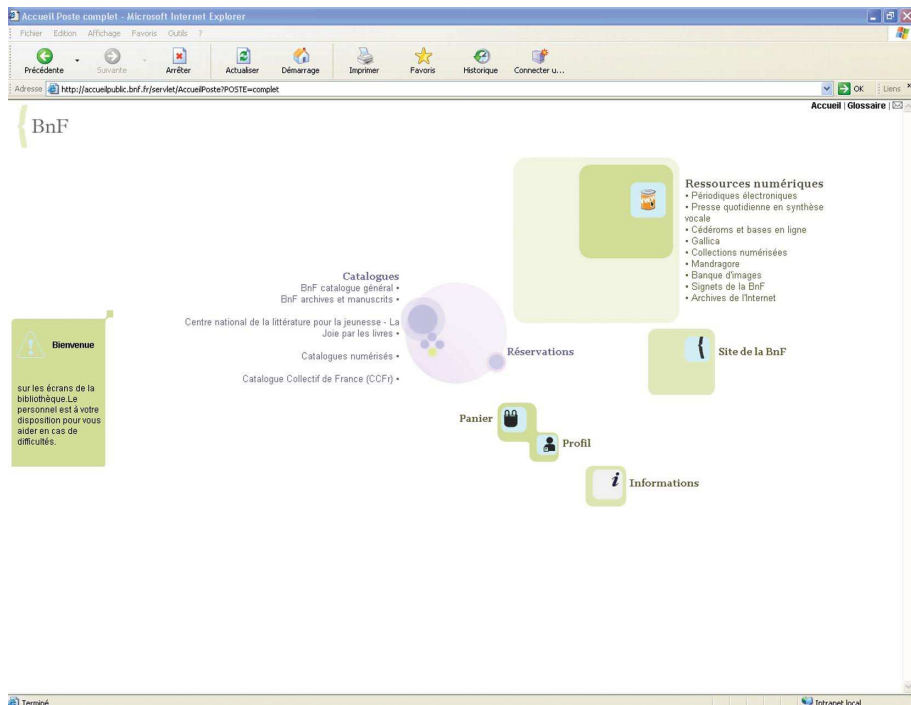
Accueil Poste complet - Microsoft Internet Explorer

Fichier Edition Affichage Favoris Outils ?

Précédente Suivante Arrêter Actualiser Démarrage Imprimer Favoris Historique Connecter u...

Adresse http://accueilpublic.bnf.fr/servlet/AccueilPoste?POSTE=complet

OK Liens

Accueil | Glossaire |

BnF

Ressources numériques
• Périodiques électroniques
• Presse quotidienne en synthèse vocale
• Cédéroms et bases en ligne
• Gallica
• Collections numérisées
• Mandragore
• Banque d'images
• Signets de la BnF
• Archives de l'Internet

Catalogues
BnF catalogue général •
BnF archives et manuscrits •
Centre national de la littérature pour la jeunesse - La Joie par les livres •
Catalogues numérisés •
Catalogue Collectif de France (CCFr) •

Bienvenue

sur les écrans de la bibliothèque.Le personnel est à votre disposition pour vous aider en cas de difficultés.

Réservations

Site de la BnF

Panier

Profil

Informations

Terminé

Intranet local